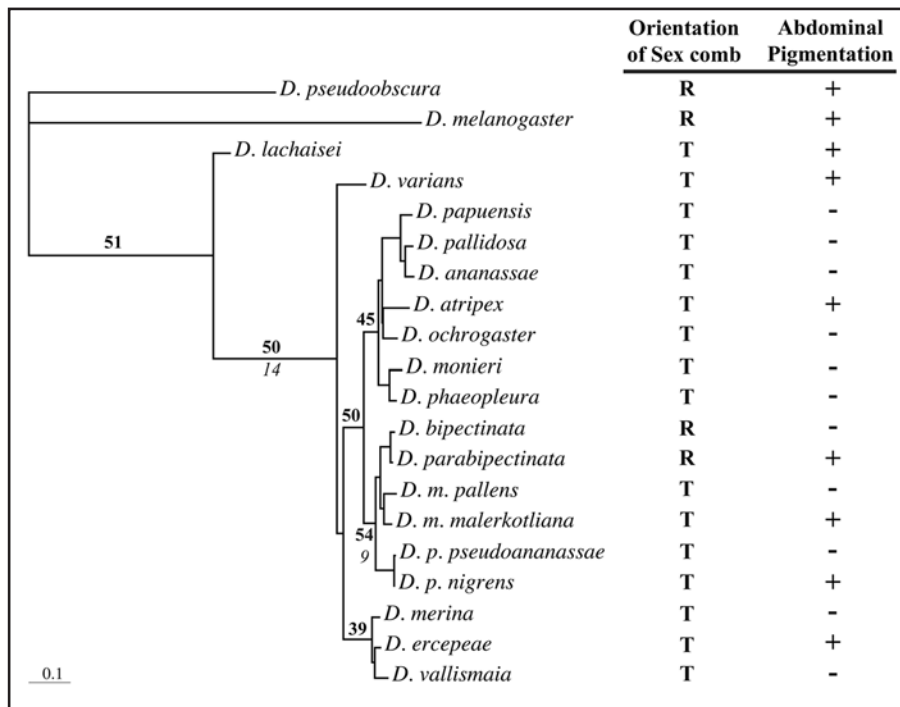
| | Orientation of Sex comb | Abdominal Pigmentation |
|---|---|---|
| D. pseudoobscura | R | + |
| D. melanogaster | R | + |
| D. lachaisei | T | + |
| D. varians | T | + |
| D. papuensis | T | - |
| D. pallidosa | T | - |
| D. ananassae | T | - |
| D. atripex | T | + |
| D. ochrogaster | T | - |
| D. monieri | T | - |
| D. phaeopleura | T | - |
| D. bipectinata | R | - |
| D. parabipectinata | R | + |
| D. m. pallens | T | - |
| D. m. malerkotliana | T | + |
| D. p. pseudoananassae | T | - |
| D. p. nigrens | T | + |
| D. merina | T | - |
| D. ercepeae | T | + |
| D. vallismaia | T | - |

51

50
14

45

50

54
9

39

0.1